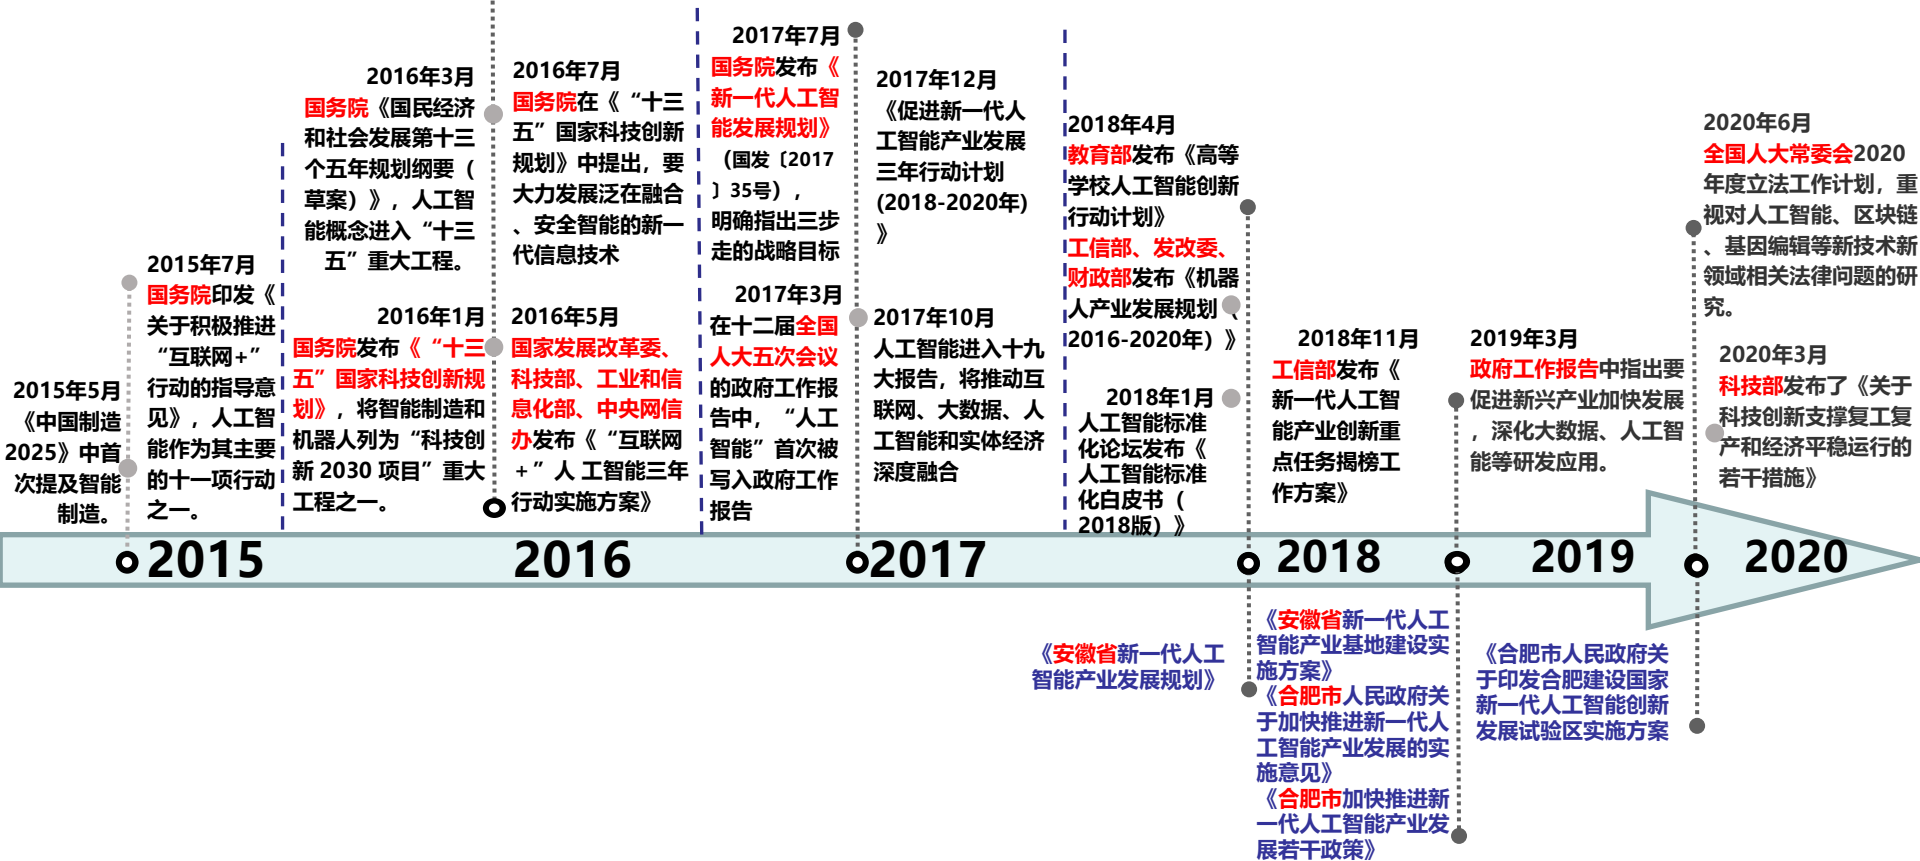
2015年5月
《中国制造2025》中首次提及智能制造。

2015年7月
国务院印发《关于积极推进“互联网+”行动的指导意见》，人工智能作为其主要的十一项行动之一。

2016年3月
国务院《国民经济和社会发展第十三个五年规划纲要（草案）》，人工智能概念进入“十三五”重大工程。

2016年1月
国务院发布《“十三五”国家科技创新规划》，将智能制造和机器人列为“科技创新 2030 项目”重大工程之一。

2016年7月
国务院在《“十三五”国家科技创新规划》中提出，要大力发展泛在融合、安全智能的新一代信息技术

2016年5月
国家发展改革委、科技部、工业和信息化部、中央网信办发布《“互联网+”人工智能三年行动实施方案》

2017年7月
国务院发布《新一代人工智能发展规划》（国发〔2017〕35号），明确指出三步走的战略目标

2017年3月
在十二届全国人大五次会议的政府工作报告中，“人工智能”首次被写入政府工作报告

2017年12月
《促进新一代人工智能产业发展三年行动计划(2018-2020年)》

2017年10月
人工智能进入十九大报告，将推动互联网、大数据、人工智能和实体经济深度融合

2018年4月
教育部发布《高等学校人工智能创新行动计划》
工信部、发改委、财政部发布《机器人产业发展规划（2016-2020年）》

2018年1月
人工智能标准化论坛发布《人工智能标准化白皮书（2018版）》

2018年11月
工信部发布《新一代人工智能产业创新重点任务揭榜工作方案》

2019年3月
政府工作报告中指出要促进新兴产业加快发展，深化大数据、人工智能等研发应用。

2020年6月
全国人大常委会2020年度立法工作计划，重视对人工智能、区块链、基因编辑等新技术新领域相关法律问题的研究。

2020年3月
科技部发布了《关于科技创新支撑复工复产和经济平稳运行的若干措施》

2015
2016
2017
2018
2019
2020

《安徽省新一代人工智能产业发展规划》

《安徽省新一代人工智能产业基地建设实施方案》
《合肥市人民政府关于加快推进新一代人工智能产业发展的实施意见》
《合肥市加快推进新一代人工智能产业发展若干政策》

《合肥市人民政府关于印发合肥建设国家新一代人工智能创新发展试验区实施方案